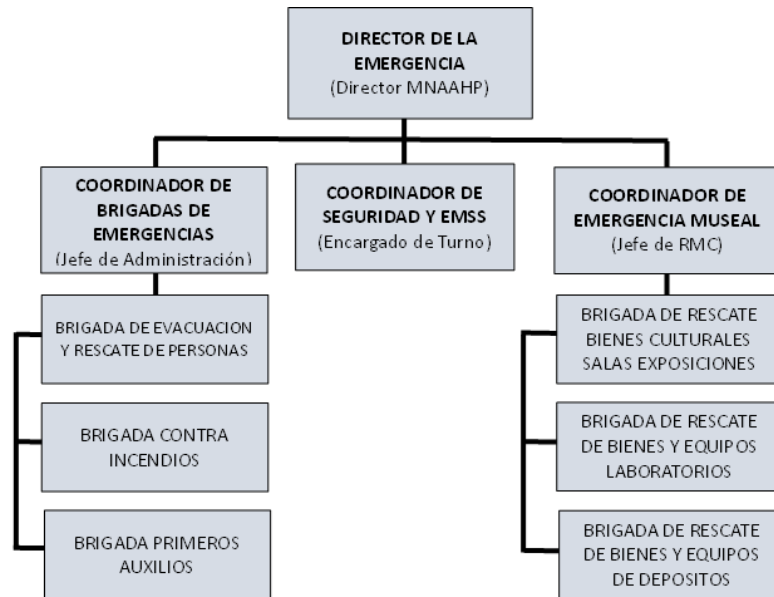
DIRECTOR DE LA EMERGENCIA
(Director MNAAHP)

COORDINADOR DE BRIGADAS DE EMERGENCIAS
(Jefe de Administración)

COORDINADOR DE SEGURIDAD Y EMSS
(Encargado de Turno)

COORDINADOR DE EMERGENCIA MUSEAL
(Jefe de RMC)

BRIGADA DE EVACUACION Y RESCATE DE PERSONAS

BRIGADA CONTRA INCENDIOS

BRIGADA PRIMEROS AUXILIOS

BRIGADA DE RESCATE BIENES CULTURALES SALAS EXPOSICIONES

BRIGADA DE RESCATE DE BIENES Y EQUIPOS LABORATORIOS

BRIGADA DE RESCATE DE BIENES Y EQUIPOS DE DEPOSITOS